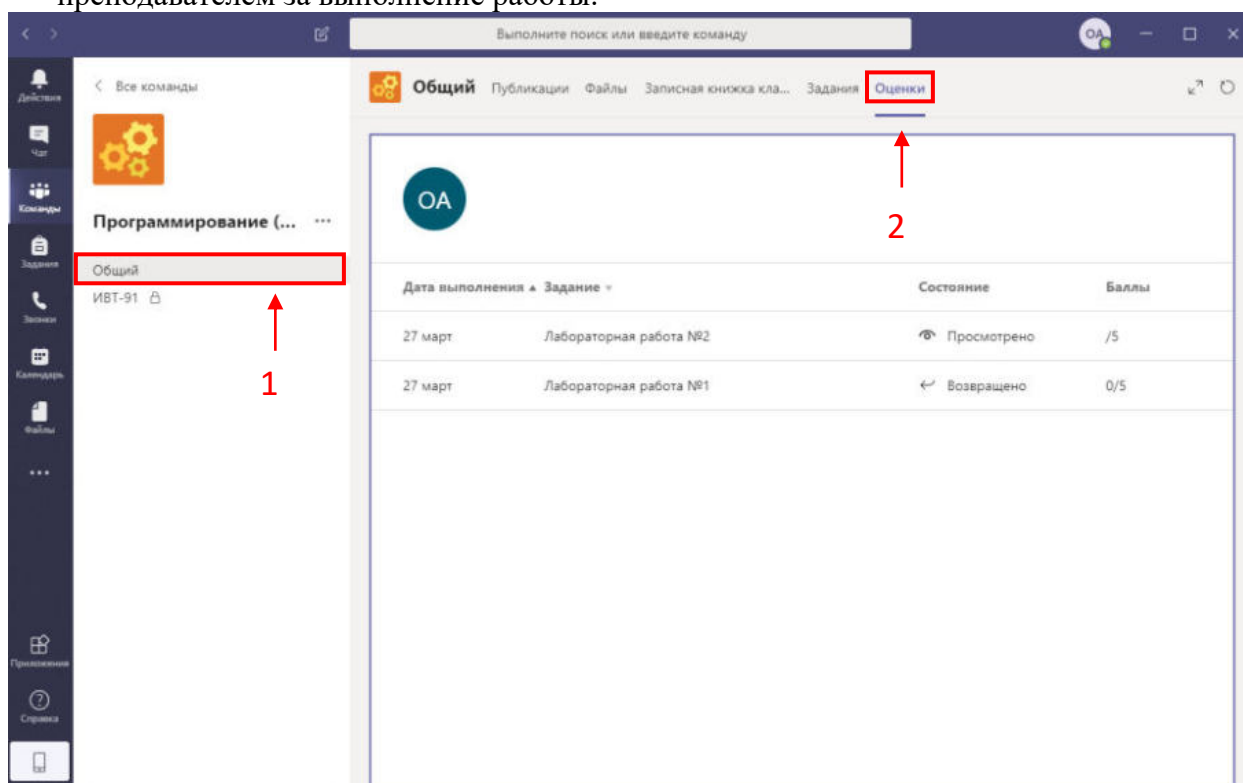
преподавателем за выполнение работы.

Выполните поиск или введите команду

OA

Действия
Чат
Команды
Задания
Звонки
Календарь
Файлы
...
Приложения
Справка

< Все команды

Программирование (... ···

Общий
ИВТ-91

1

Общий Публикации Файлы Записная книжка кла... Задания Оценки

2

OA

| Дата выполнения ▲ | Задание ▾ | Состояние | Баллы |
|---|---|---|---|
| 27 март | Лабораторная работа №2 | Просмотрено | /5 |
| 27 март | Лабораторная работа №1 | Возвращено | 0/5 |